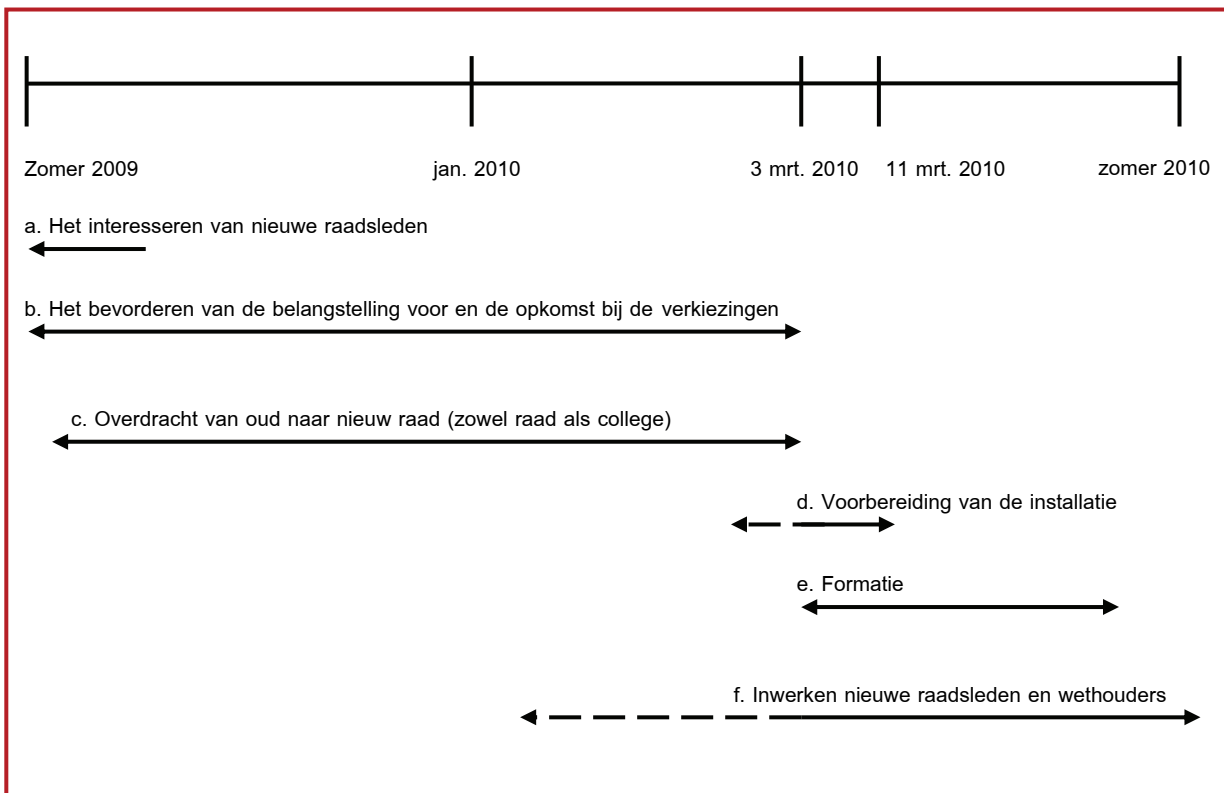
Zomer 2009

jan. 2010

3 mrt. 2010

11 mrt. 2010

zomer 2010

a. Het interesseren van nieuwe raadsleden

b. Het bevorderen van de belangstelling voor en de opkomst bij de verkiezingen

c. Overdracht van oud naar nieuw raad (zowel raad als college)

d. Voorbereiding van de installatie

e. Formatie

f. Inwerken nieuwe raadsleden en wethouders